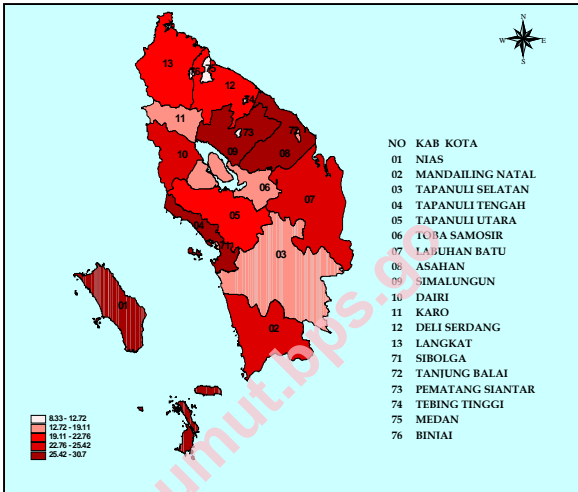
N
W
E
S

13
12
11
74
73
72
09
08
10
06
07
05
04
71
03
01
02

NO KAB KOTA
01 NIAS
02 MANDAILING NATAL
03 TAPANULI SELATAN
04 TAPANULI TENGAH
05 TAPANULI UTARA
06 TOBA SAMOSIR
07 LABUHAN BATU
08 ASAHAN
09 SIMALUNGUN
10 DAIRI
11 KARO
12 DELI SERDANG
13 LANGKAT
71 SIBOLGA
72 TANJUNG BALAI
73 PEMATANG SIANTAR
74 TEBING TINGGI
75 MEDAN
76 BINIAI

8.33 - 12.72
12.72 - 19.11
19.11 - 22.76
22.76 - 25.42
25.42 - 30.7

sumut.bps.go